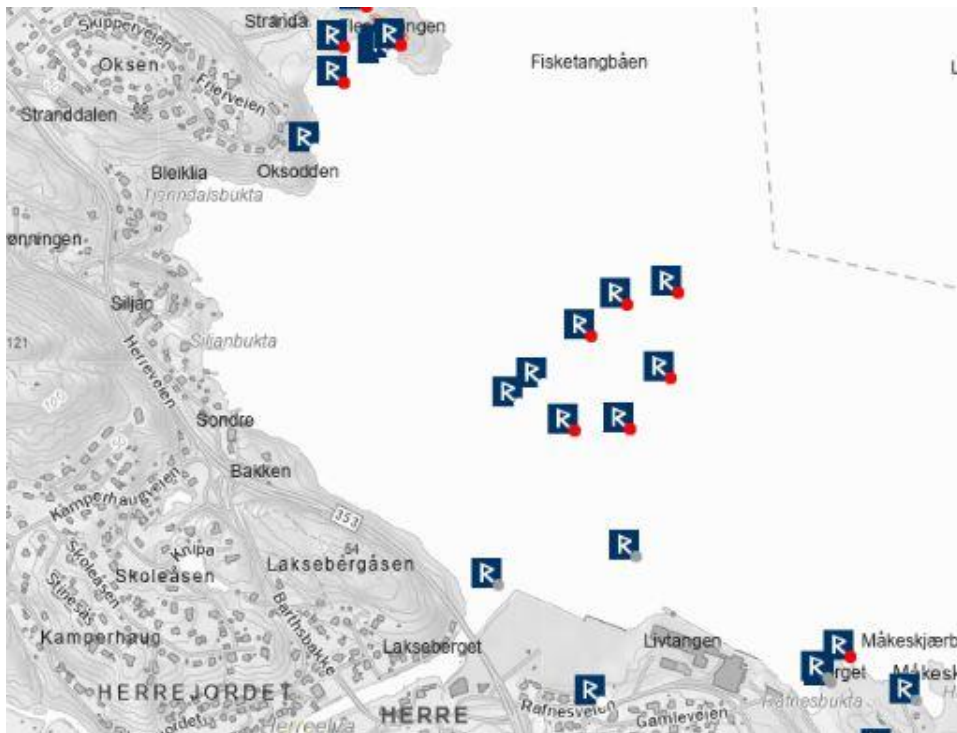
Skipperveien
Stranda
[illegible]ngen
Fisketangbåen
L
Oksen
Fjerveien
Stranddalen
Oksodden
Bleiklia
Tronndalsbukta
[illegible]enningen
Siljan
121
Siljanbukta
Herrevejen
100
Søndre
Bakken
Kamperhaugveien
353
Knipa
64
Skoleåsen
Laksebergåsen
Skoleåsen
Stinesås
Barthsbakke
Kamperhaug
Lakseberget
Livtangen
Måkeskjærb
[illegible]rget
Måkesk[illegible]
HERREJORDET
Rafnesbukta
Rafnesveien
Gamleveien
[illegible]ordet
Herreelva
HERRE